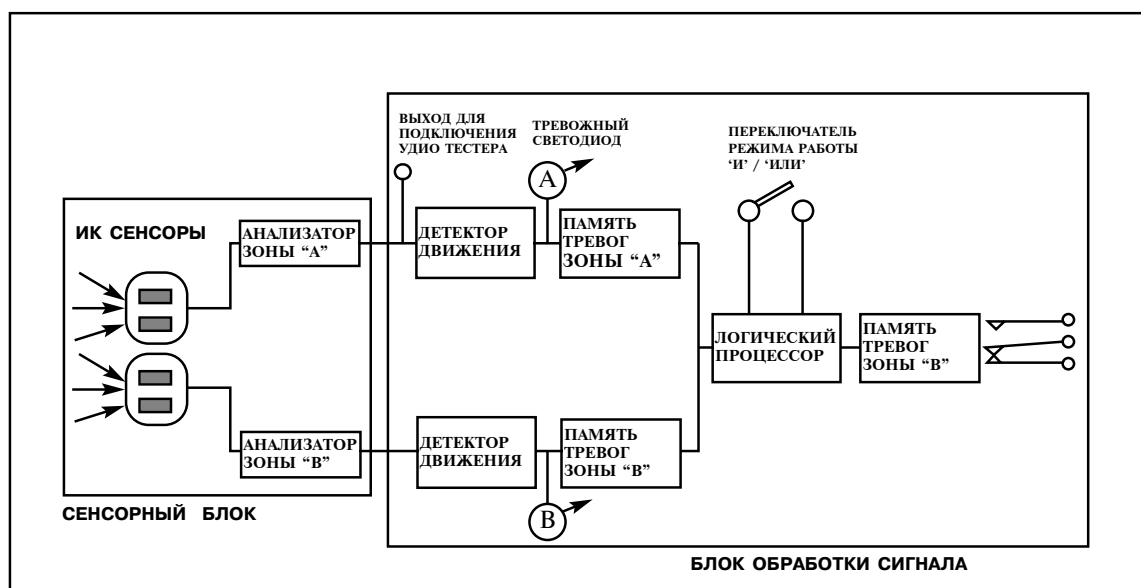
ВЫХОД ДЛЯ ПОДКЛЮЧЕНИЯ УДИО ТЕСТЕРА

ТРЕВОЖНЫЙ СВЕТОДИОД

A

ПЕРЕКЛЮЧАТЕЛЬ РЕЖИМА РАБОТЫ 'И' / 'ИЛИ'

ИК СЕНСОРЫ

АНАЛИЗАТОР ЗОНЫ "А"

ДЕТЕКТОР ДВИЖЕНИЯ

ПАМЯТЬ ТРЕВОГ ЗОНЫ "А"

ЛОГИЧЕСКИЙ ПРОЦЕССОР

ПАМЯТЬ ТРЕВОГ ЗОНЫ "В"

АНАЛИЗАТОР ЗОНЫ "В"

ДЕТЕКТОР ДВИЖЕНИЯ

ПАМЯТЬ ТРЕВОГ ЗОНЫ "В"

B

СЕНСОРНЫЙ БЛОК

БЛОК ОБРАБОТКИ СИГНАЛА